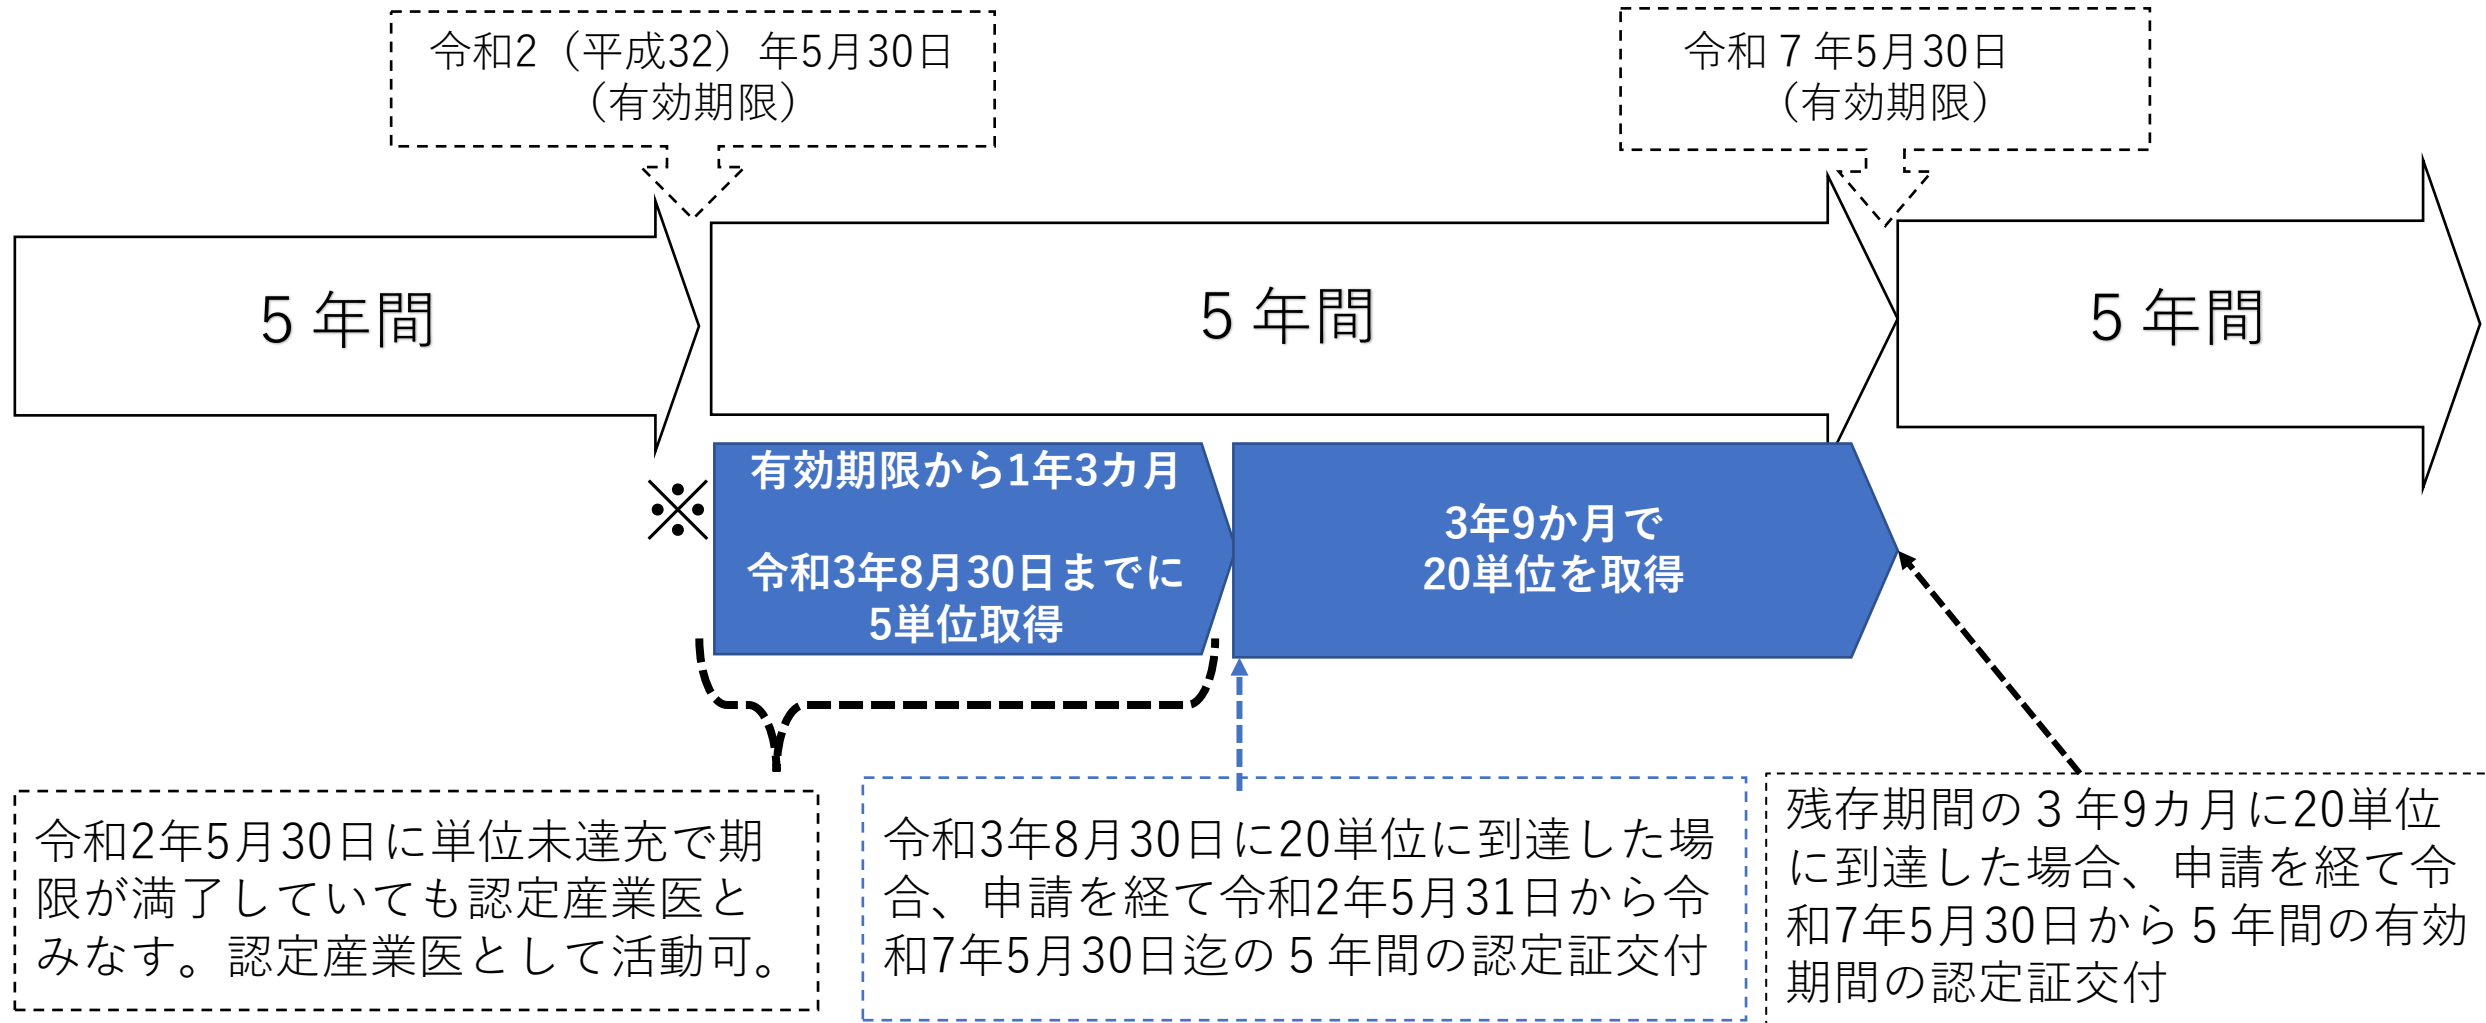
令和2（平成32）年5月30日
（有効期限）

令和７年5月30日
（有効期限）

５年間

５年間

５年間

※

有効期限から1年3カ月

令和3年8月30日までに
5単位取得

3年9か月で
20単位を取得

令和2年5月30日に単位未達充で期限が満了していても認定産業医とみなす。認定産業医として活動可。

令和3年8月30日に20単位に到達した場合、申請を経て令和2年5月31日から令和7年5月30日迄の５年間の認定証交付

残存期間の３年9カ月に20単位に到達した場合、申請を経て令和7年5月30日から５年間の有効期間の認定証交付